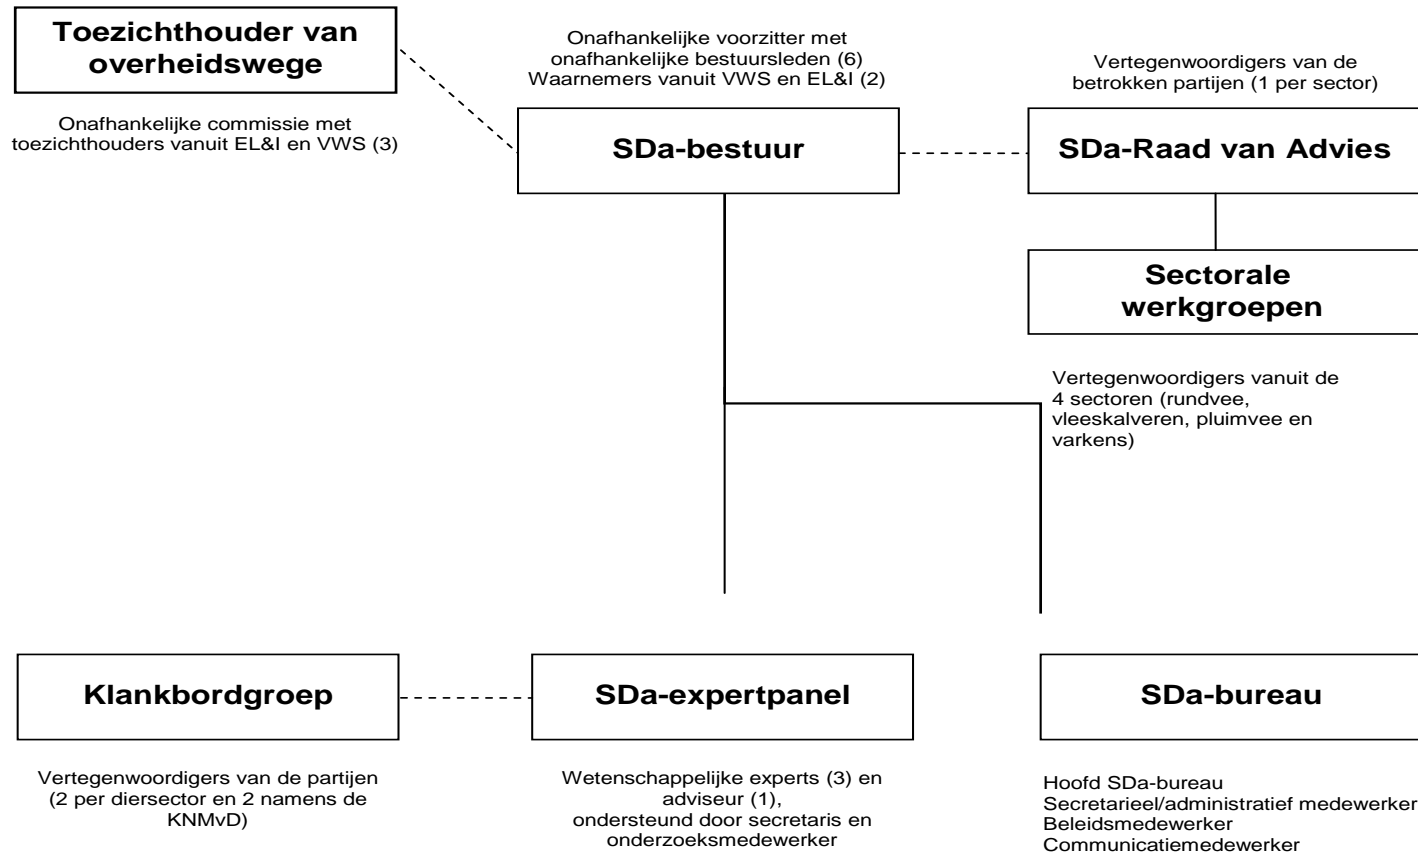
Toezichthouder van overheidswege

Onafhankelijke commissie met toezichthouders vanuit EL&I en VWS (3)

Onafhankelijke voorzitter met onafhankelijke bestuursleden (6)
Waarnemers vanuit VWS en EL&I (2)

SDa-bestuur

Vertegenwoordigers van de betrokken partijen (1 per sector)

SDa-Raad van Advies

Sectorale werkgroepen

Vertegenwoordigers vanuit de 4 sectoren (rundvee, vleeskalveren, pluimvee en varkens)

Klankbordgroep

Vertegenwoordigers van de partijen (2 per diersector en 2 namens de KNMvD)

SDa-expertpanel

Wetenschappelijke experts (3) en adviseur (1), ondersteund door secretaris en onderzoeksmedewerker

SDa-bureau

Hoofd SDa-bureau
Secretarieel/administratief medewerker
Beleidsmedewerker
Communicatiemedewerker